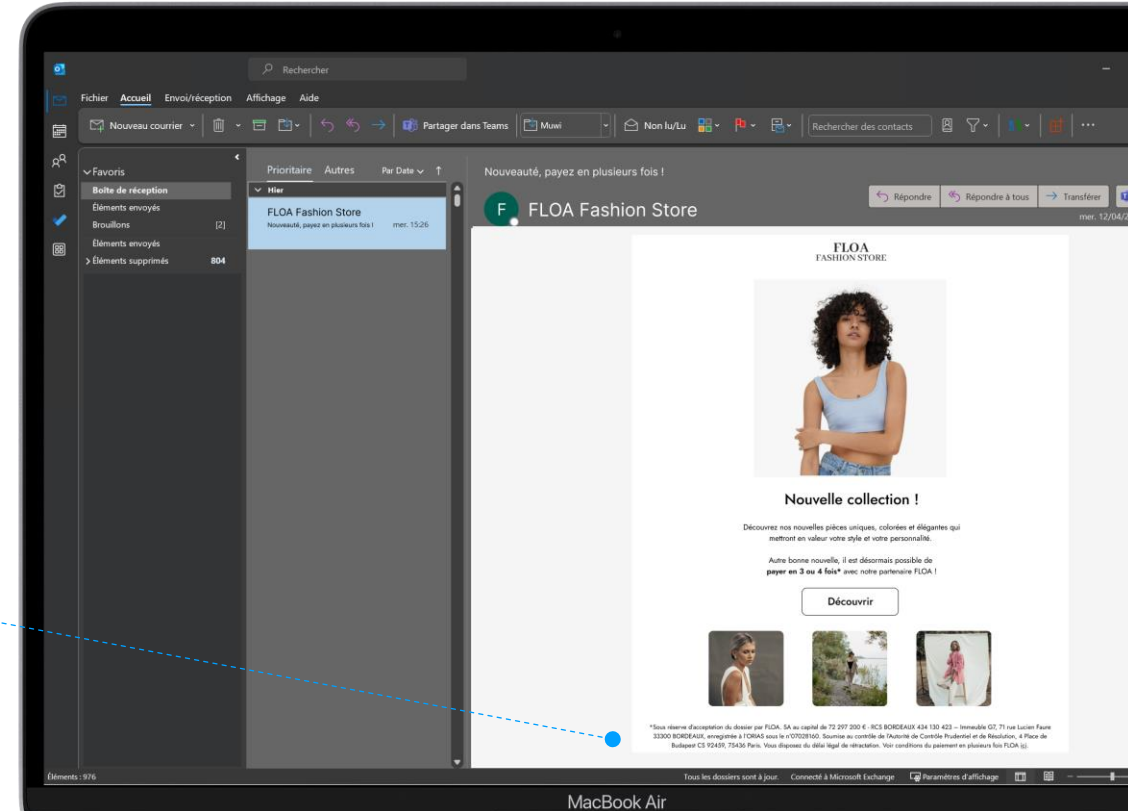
Rechercher

Fichier Accueil Envoi/réception Affichage Aide

Nouveau courrier Partager dans Teams Muwi Non lu/Lu Rechercher des contacts

Favoris
Boîte de réception
Éléments envoyés
Brouillons [2]
Éléments envoyés
Éléments supprimés 804

Prioritaire Autres Par Date
Hier
FLOA Fashion Store
Nouveauté, payez en plusieurs fois ! mer. 15:26

Nouveauté, payez en plusieurs fois !

F FLOA Fashion Store

Répondre Répondre à tous Transférer
mer. 12/04/2

FLOA
FASHION STORE

Nouvelle collection !

Découvrez nos nouvelles pièces uniques, colorées et élégantes qui mettront en valeur votre style et votre personnalité.

Autre bonne nouvelle, il est désormais possible de payer en 3 ou 4 fois* avec notre partenaire FLOA !

Découvrir

*Sous réserve d'acceptation du dossier par FLOA. SA au capital de 72 297 200 € - RCS BORDEAUX 434 130 423 – Immeuble G7, 71 rue Lucien Faure 33300 BORDEAUX, enregistrée à l'ORIAS sous le n°07028160. Soumise au contrôle de l'Autorité de Contrôle Prudentiel et de Résolution, 4 Place de Budapest CS 92459, 75436 Paris. Vous disposez du délai légal de rétractation. Voir conditions du paiement en plusieurs fois FLOA ici.

Éléments : 976
Tous les dossiers sont à jour. Connecté à Microsoft Exchange Paramètres d'affichage

MacBook Air